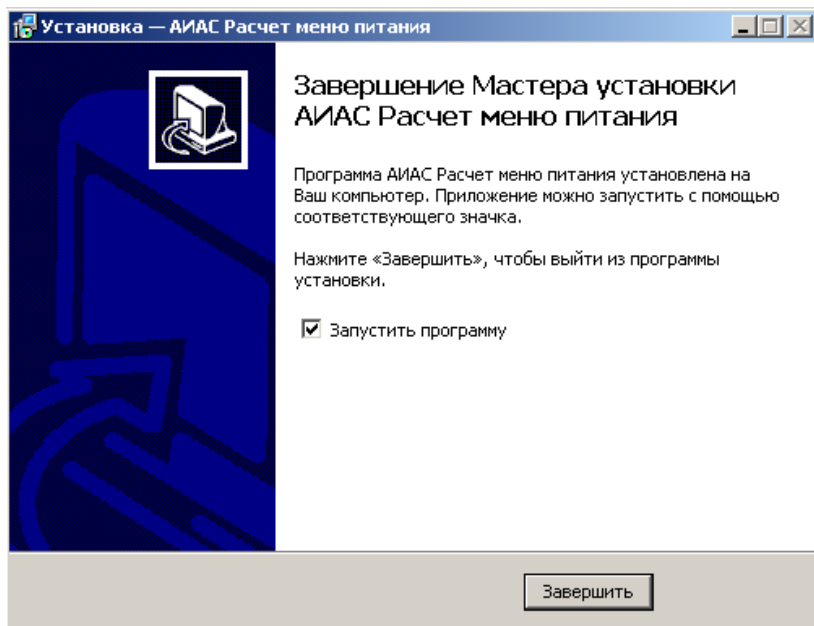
Установка — АИАС Расчет меню питания

Завершение Мастера установки АИАС Расчет меню питания

Программа АИАС Расчет меню питания установлена на Ваш компьютер. Приложение можно запустить с помощью соответствующего значка.

Нажмите «Завершить», чтобы выйти из программы установки.

☑ Запустить программу

Завершить